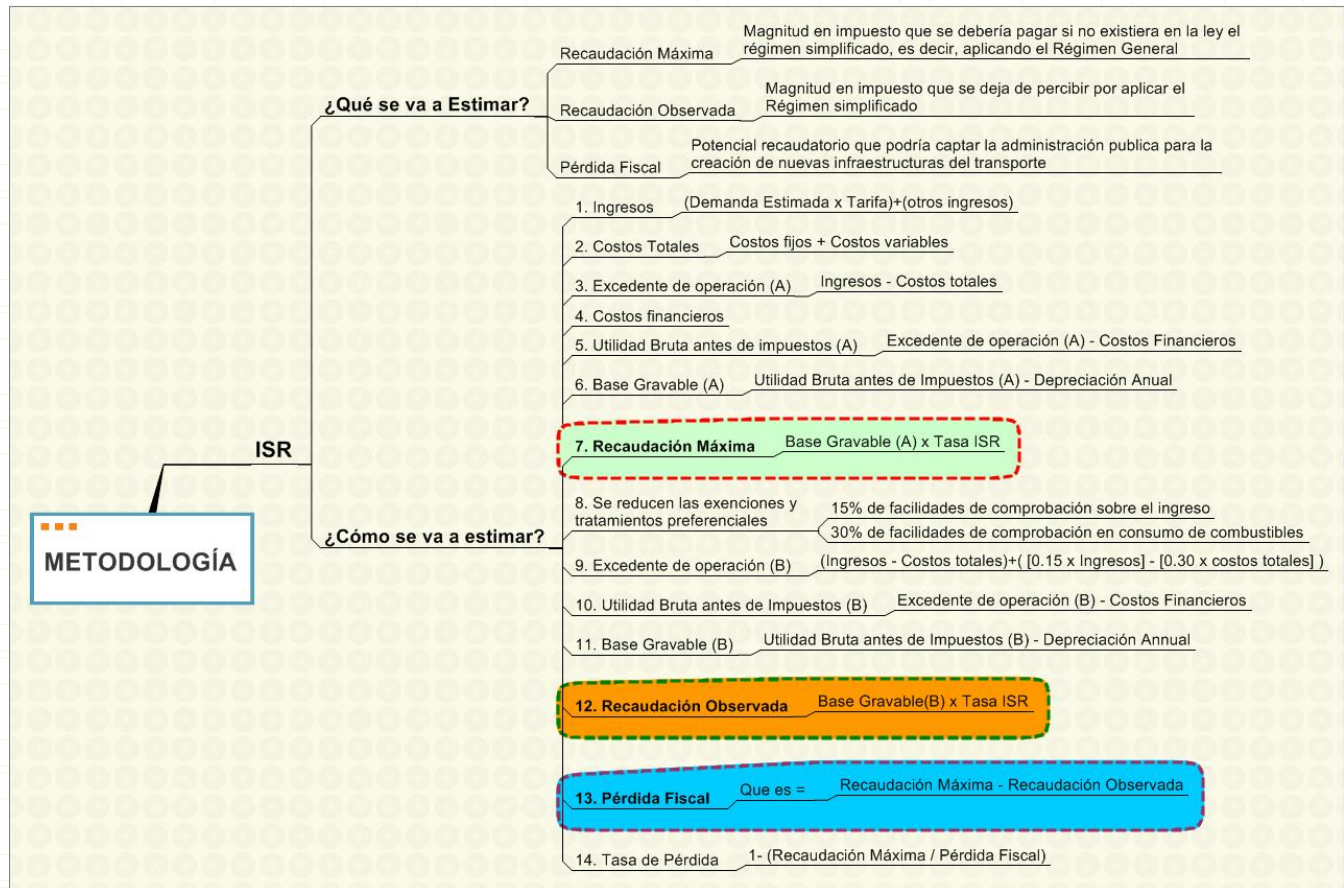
METODOLOGÍA

ISR

¿Qué se va a Estimar?

Recaudación Máxima
Magnitud en impuesto que se debería pagar si no existiera en la ley el régimen simplificado, es decir, aplicando el Régimen General

Recaudación Observada
Magnitud en impuesto que se deja de percibir por aplicar el Régimen simplificado

Pérdida Fiscal
Potencial recaudatorio que podría captar la administración publica para la creación de nuevas infraestructuras del transporte

¿Cómo se va a estimar?

1. Ingresos — (Demanda Estimada x Tarifa)+(otros ingresos)

2. Costos Totales — Costos fijos + Costos variables

3. Excedente de operación (A) — Ingresos - Costos totales

4. Costos financieros

5. Utilidad Bruta antes de impuestos (A) — Excedente de operación (A) - Costos Financieros

6. Base Gravable (A) — Utilidad Bruta antes de Impuestos (A) - Depreciación Anual

7. Recaudación Máxima — Base Gravable (A) x Tasa ISR

8. Se reducen las exenciones y tratamientos preferenciales — 15% de facilidades de comprobación sobre el ingreso — 30% de facilidades de comprobación en consumo de combustibles

9. Excedente de operación (B) — (Ingresos - Costos totales)+( [0.15 x Ingresos] - [0.30 x costos totales] )

10. Utilidad Bruta antes de Impuestos (B) — Excedente de operación (B) - Costos Financieros

11. Base Gravable (B) — Utilidad Bruta antes de Impuestos (B) - Depreciación Annual

12. Recaudación Observada — Base Gravable(B) x Tasa ISR

13. Pérdida Fiscal — Que es = — Recaudación Máxima - Recaudación Observada

14. Tasa de Pérdida — 1- (Recaudación Máxima / Pérdida Fiscal)